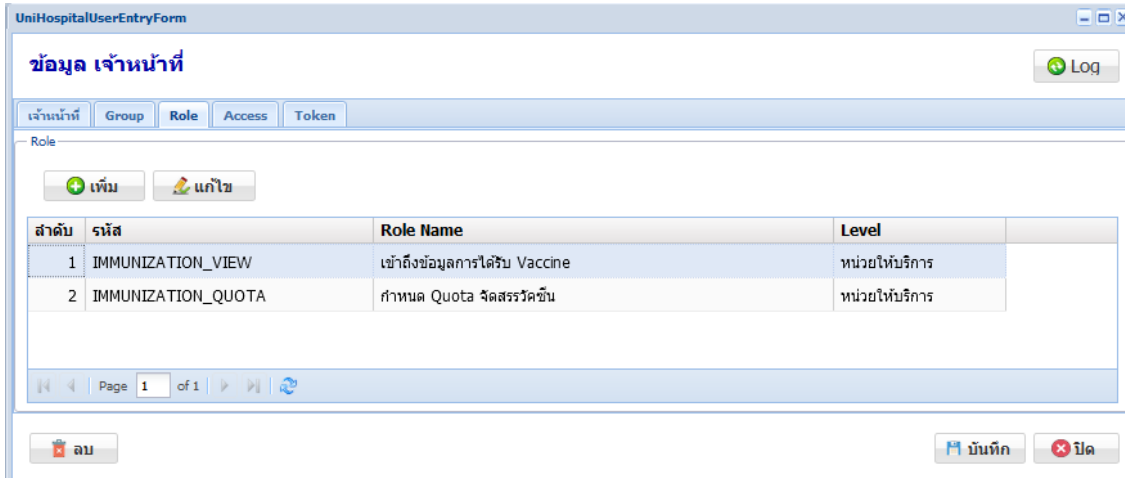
UniHospitalUserEntryForm

ข้อมูล เจ้าหน้าที่

Log

เจ้าหน้าที่ | Group | Role | Access | Token

Role

เพิ่ม | แก้ไข

| ลำดับ | รหัส | Role Name | Level |
|---|---|---|---|
| 1 | IMMUNIZATION_VIEW | เข้าถึงข้อมูลการได้รับ Vaccine | หน่วยให้บริการ |
| 2 | IMMUNIZATION_QUOTA | กำหนด Quota จัดสรรวัคซีน | หน่วยให้บริการ |

Page 1 of 1

ลบ

บันทึก | ปิด